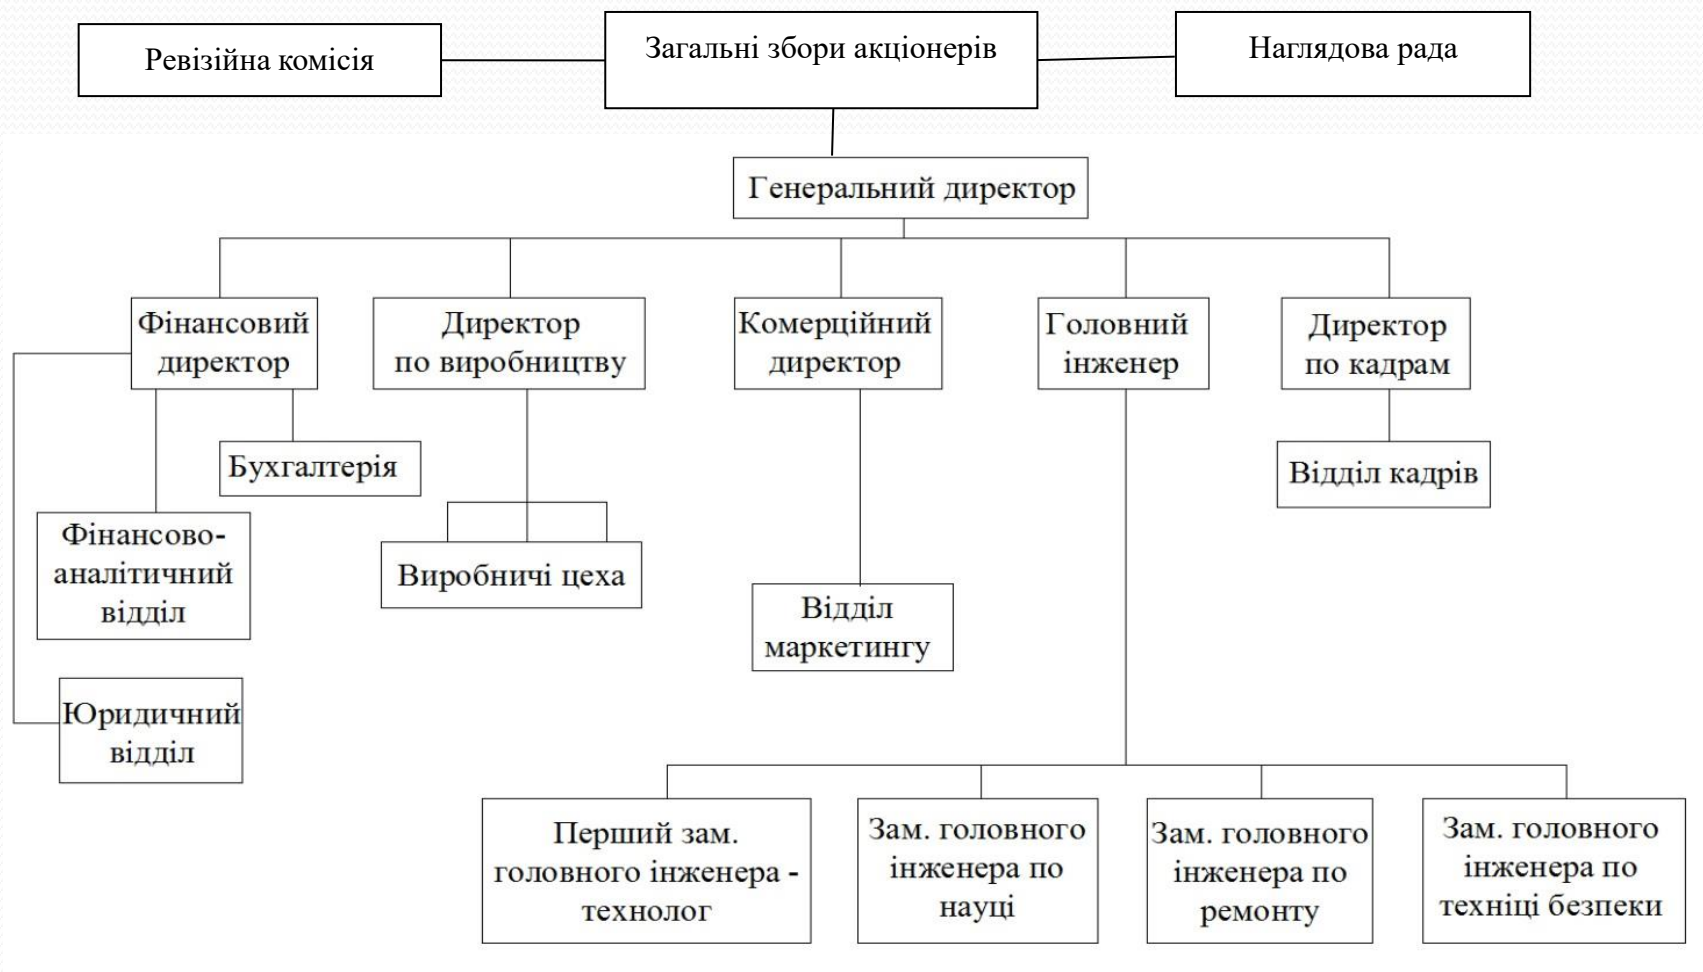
Ревізійна комісія

Загальні збори акціонерів

Наглядова рада

Генеральний директор

Фінансовий директор

Директор по виробництву

Комерційний директор

Головний інженер

Директор по кадрам

Бухгалтерія

Фінансово-аналітичний відділ

Юридичний відділ

Виробничі цеха

Відділ маркетингу

Відділ кадрів

Перший зам. головного інженера - технолог

Зам. головного інженера по науці

Зам. головного інженера по ремонту

Зам. головного інженера по техніці безпеки